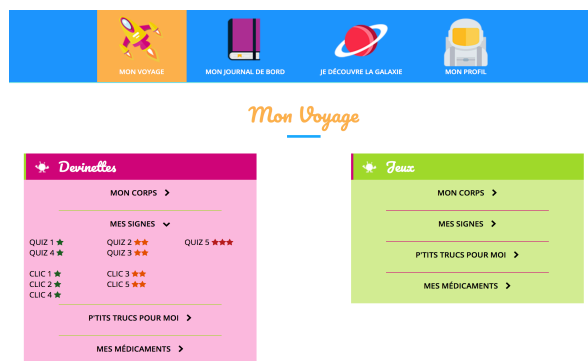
MON VOYAGE
MON JOURNAL DE BORD
JE DÉCOUVRE LA GALAXIE
MON PROFIL

Mon Voyage

Devinettes

MON CORPS >

MES SIGNES ⌄

QUIZ 1 ★
QUIZ 4 ★
QUIZ 2 ★★
QUIZ 3 ★★
QUIZ 5 ★★★

CLIC 1 ★
CLIC 2 ★
CLIC 4 ★
CLIC 3 ★★
CLIC 5 ★★

P'TITS TRUCS POUR MOI >

MES MÉDICAMENTS >

Jeux

MON CORPS >

MES SIGNES >

P'TITS TRUCS POUR MOI >

MES MÉDICAMENTS >